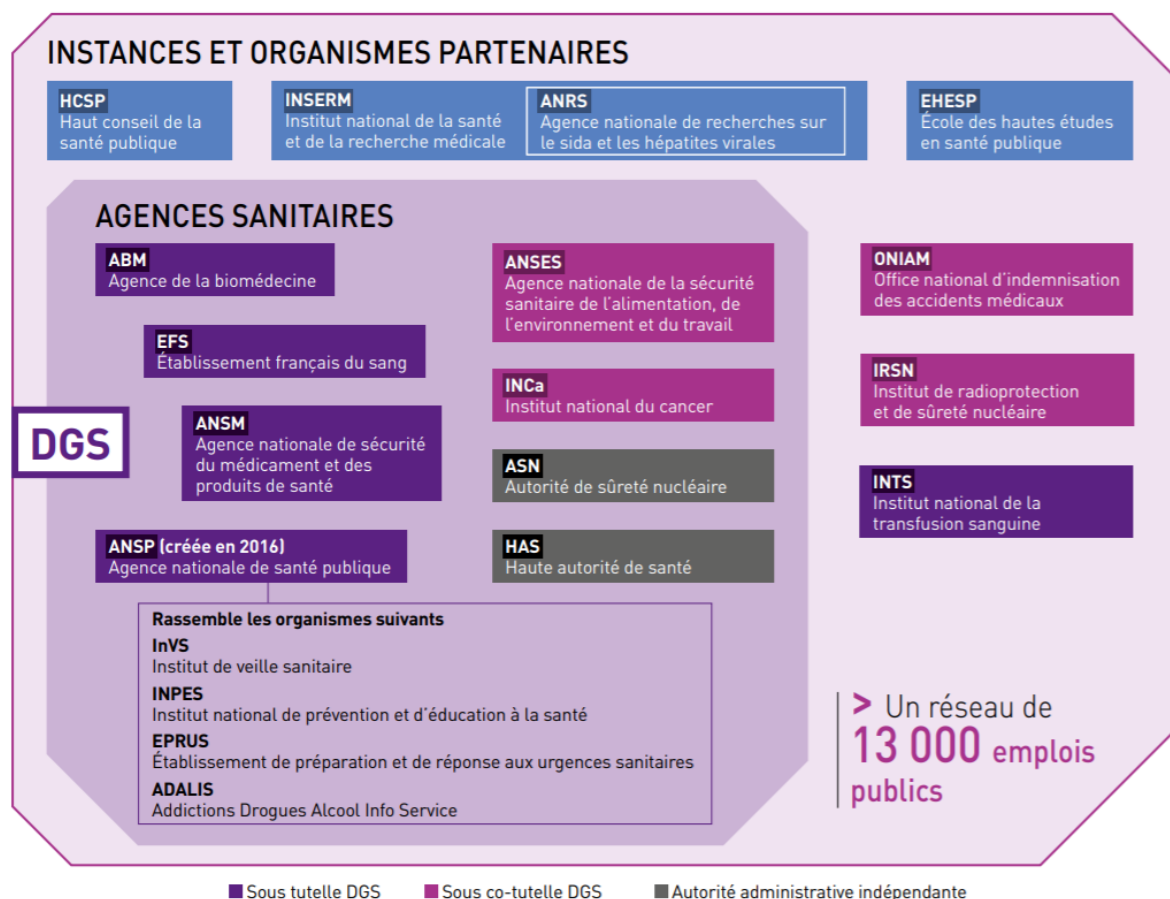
INSTANCES ET ORGANISMES PARTENAIRES

HCSP
Haut conseil de la santé publique

INSERM
Institut national de la santé et de la recherche médicale

ANRS
Agence nationale de recherches sur le sida et les hépatites virales

EHESP
École des hautes études en santé publique

AGENCES SANITAIRES

ABM
Agence de la biomédecine

EFS
Établissement français du sang

DGS

ANSM
Agence nationale de sécurité du médicament et des produits de santé

ANSP (créée en 2016)
Agence nationale de santé publique

Rassemble les organismes suivants
InVS
Institut de veille sanitaire
INPES
Institut national de prévention et d'éducation à la santé
EPRUS
Établissement de préparation et de réponse aux urgences sanitaires
ADALIS
Addictions Drogues Alcool Info Service

ANSES
Agence nationale de la sécurité sanitaire de l'alimentation, de l'environnement et du travail

INCa
Institut national du cancer

ASN
Autorité de sûreté nucléaire

HAS
Haute autorité de santé

ONIAM
Office national d'indemnisation des accidents médicaux

IRSN
Institut de radioprotection et de sûreté nucléaire

INTS
Institut national de la transfusion sanguine

> Un réseau de 13 000 emplois publics

Sous tutelle DGS
Sous co-tutelle DGS
Autorité administrative indépendante